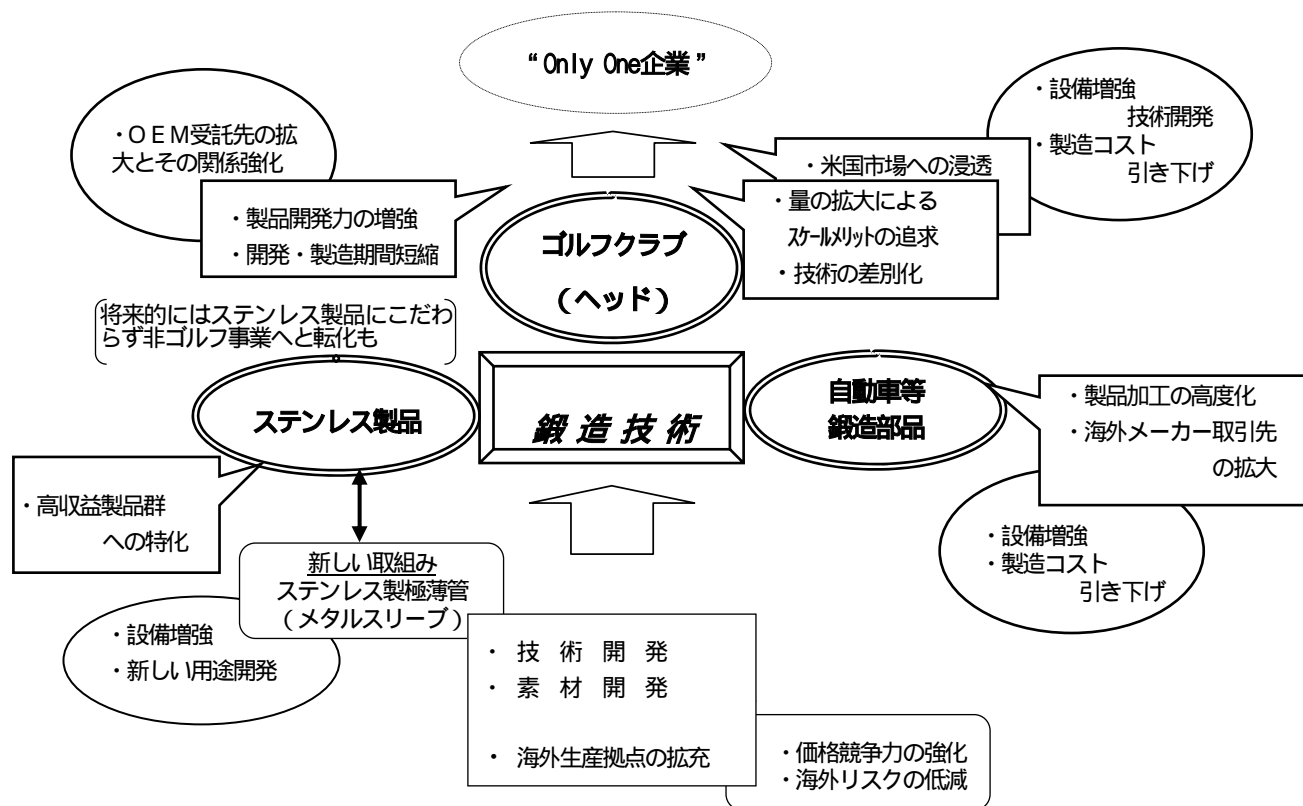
"Only One企業"

・OEM受託先の拡大とその関係強化

・製品開発力の増強
・開発・製造期間短縮

・設備増強
技術開発
・製造コスト
引き下げ

・米国市場への浸透

・量の拡大による
スケールメリットの追求
・技術の差別化

ゴルフクラブ
(ヘッド)

将来的にはステンレス製品にこだわらず非ゴルフ事業へと転化も

ステンレス製品

鍛造技術

自動車等
鍛造部品

・製品加工の高度化
・海外メーカー取引先
の拡大

・高収益製品群
への特化

新しい取組み
ステンレス製極薄管
(メタルスリーブ)

・設備増強
・製造コスト
引き下げ

・設備増強
・新しい用途開発

・ 技 術 開 発
・ 素 材 開 発

・ 海外生産拠点の拡充

・価格競争力の強化
・海外リスクの低減